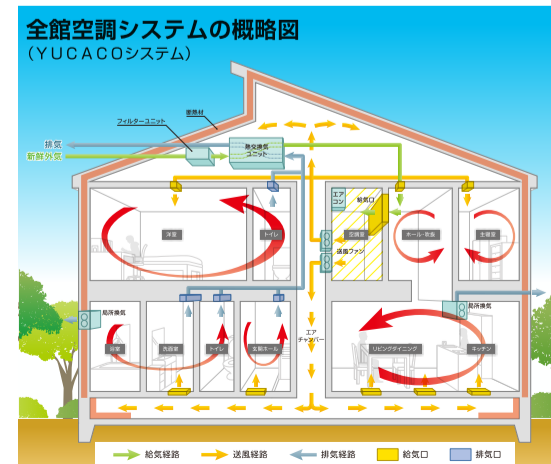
全館空調システムの概略図
（YUCACOシステム）

断熱材
フィルターユニット
排気
新鮮外気
熱交換気ユニット
エアコン
給気口
空調室
送風ファン
洋室
トイレ
ホール・階段
主寝室
局所換気
局所換気
エアチャンバー
和室
洗面室
トイレ
玄関ホール
リビングダイニング
キッチン

給気経路
送風経路
排気経路
給気口
排気口